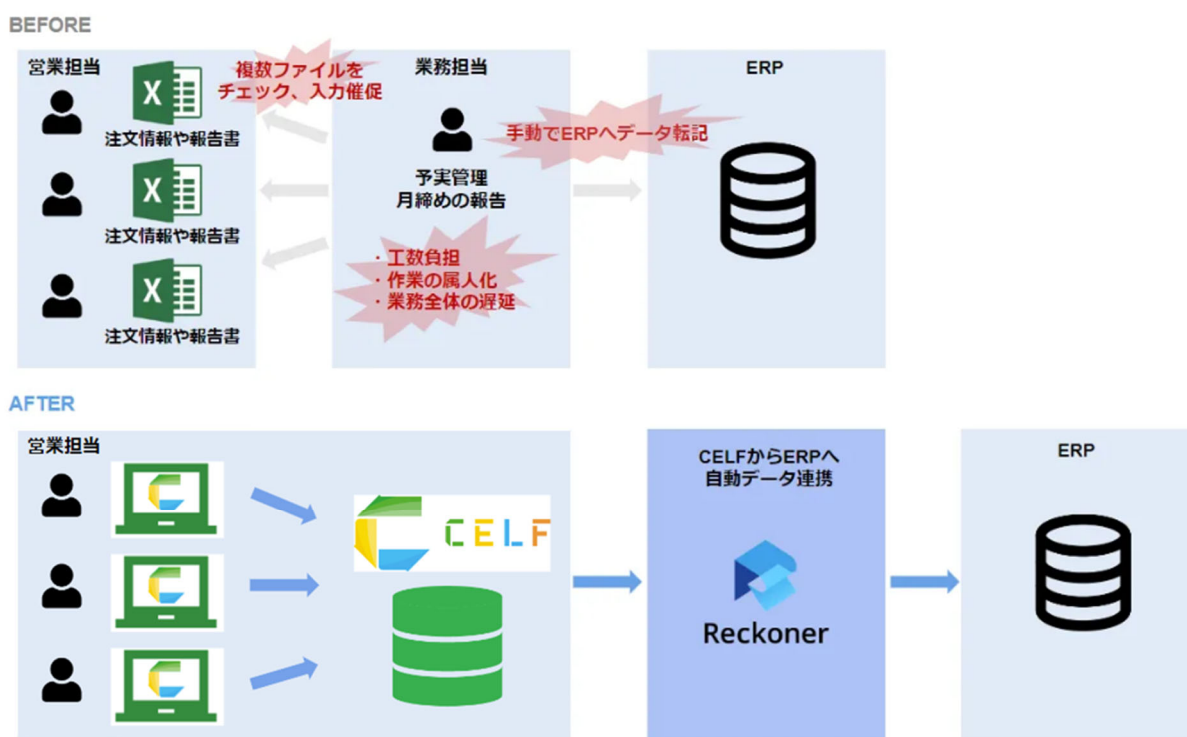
BEFORE

営業担当

注文情報や報告書

注文情報や報告書

注文情報や報告書

複数ファイルをチェック、入力催促

業務担当

予実管理
月締めの報告

・工数負担
・作業の属人化
・業務全体の遅延

手動でERPへデータ転記

ERP

AFTER

営業担当

CELF

CELFからERPへ
自動データ連携

Reckoner

ERP